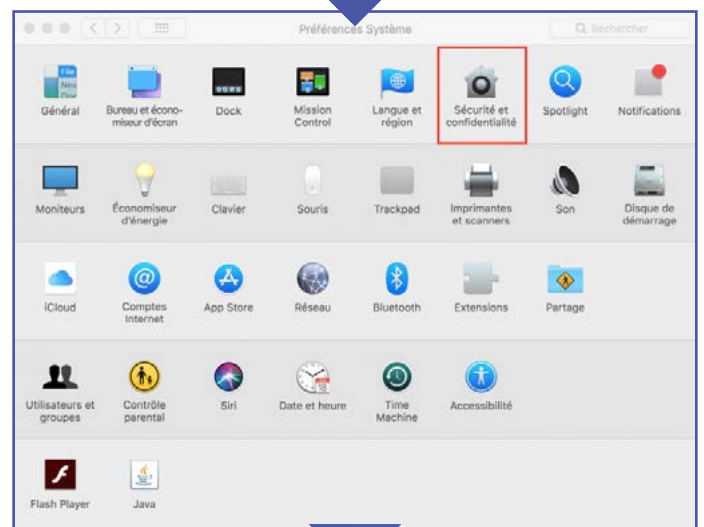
Préférences Système

Rechercher

Général
Bureau et économiseur d'écran
Dock
Mission Control
Langue et région
Sécurité et confidentialité
Spotlight
Notifications

Moniteurs
Économiseur d'énergie
Clavier
Souris
Trackpad
Imprimantes et scanners
Son
Disque de démarrage

iCloud
Comptes Internet
App Store
Réseau
Bluetooth
Extensions
Partage

Utilisateurs et groupes
Contrôle parental
Siri
Date et heure
Time Machine
Accessibilité

Flash Player
Java